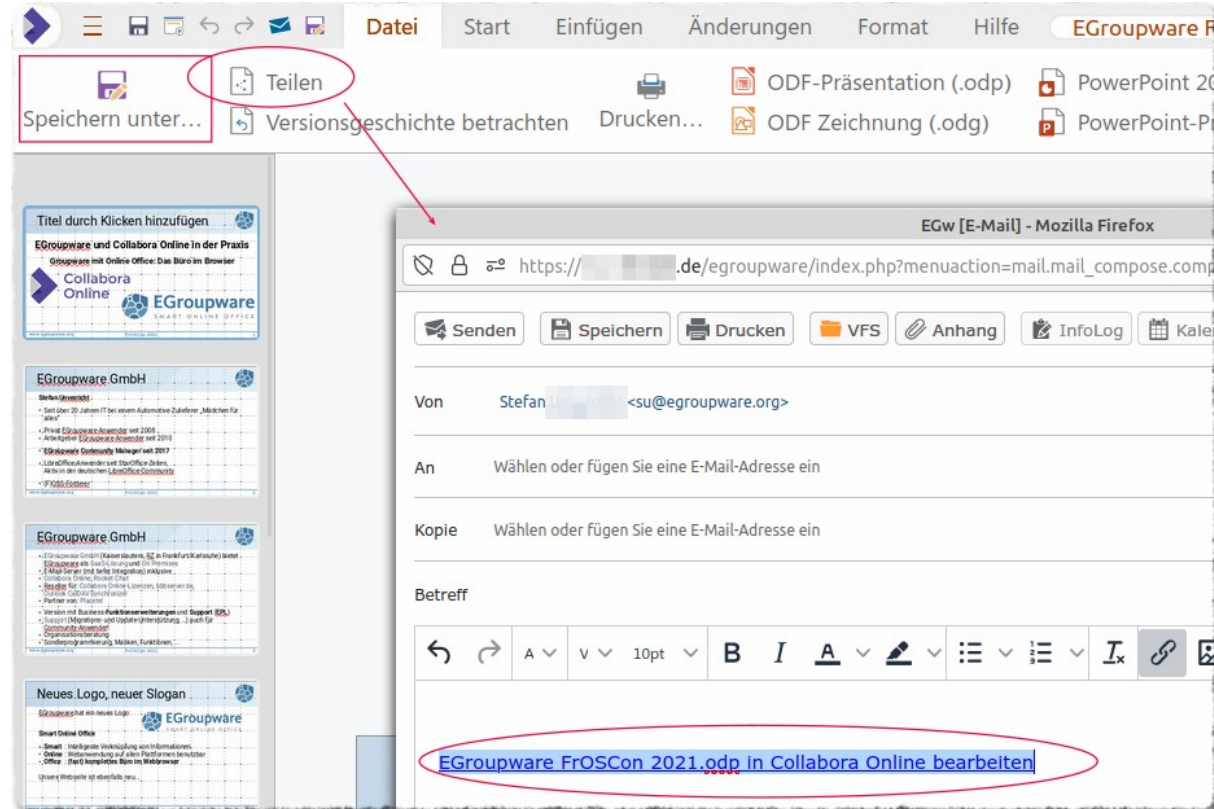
Datei Start Einfügen Änderungen Format Hilfe EGroupware R

Speichern unter…
Teilen
Versionsgeschichte betrachten
Drucken…
ODF-Präsentation (.odp)
ODF Zeichnung (.odg)
PowerPoint 20
PowerPoint-P

Titel durch Klicken hinzufügen
EGroupware und Collabora Online in der Praxis
Groupware mit Online Office: Das Büro im Browser
Collabora Online
EGroupware
SMART ONLINE OFFICE

EGroupware GmbH
Stefan Unverricht
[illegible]

EGroupware GmbH
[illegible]

Neues Logo, neuer Slogan
EGroupware hat ein neues Logo:
EGroupware
Smart Online Office
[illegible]

EGw [E-Mail] - Mozilla Firefox
https:// .de/egroupware/index.php?menuaction=mail.mail_compose.comp

Senden Speichern Drucken VFS Anhang InfoLog Kale

Von Stefan <su@egroupware.org>
An Wählen oder fügen Sie eine E-Mail-Adresse ein
Kopie Wählen oder fügen Sie eine E-Mail-Adresse ein
Betreff

A V 10pt B I A

EGroupware FrOSCon 2021.odp in Collabora Online bearbeiten